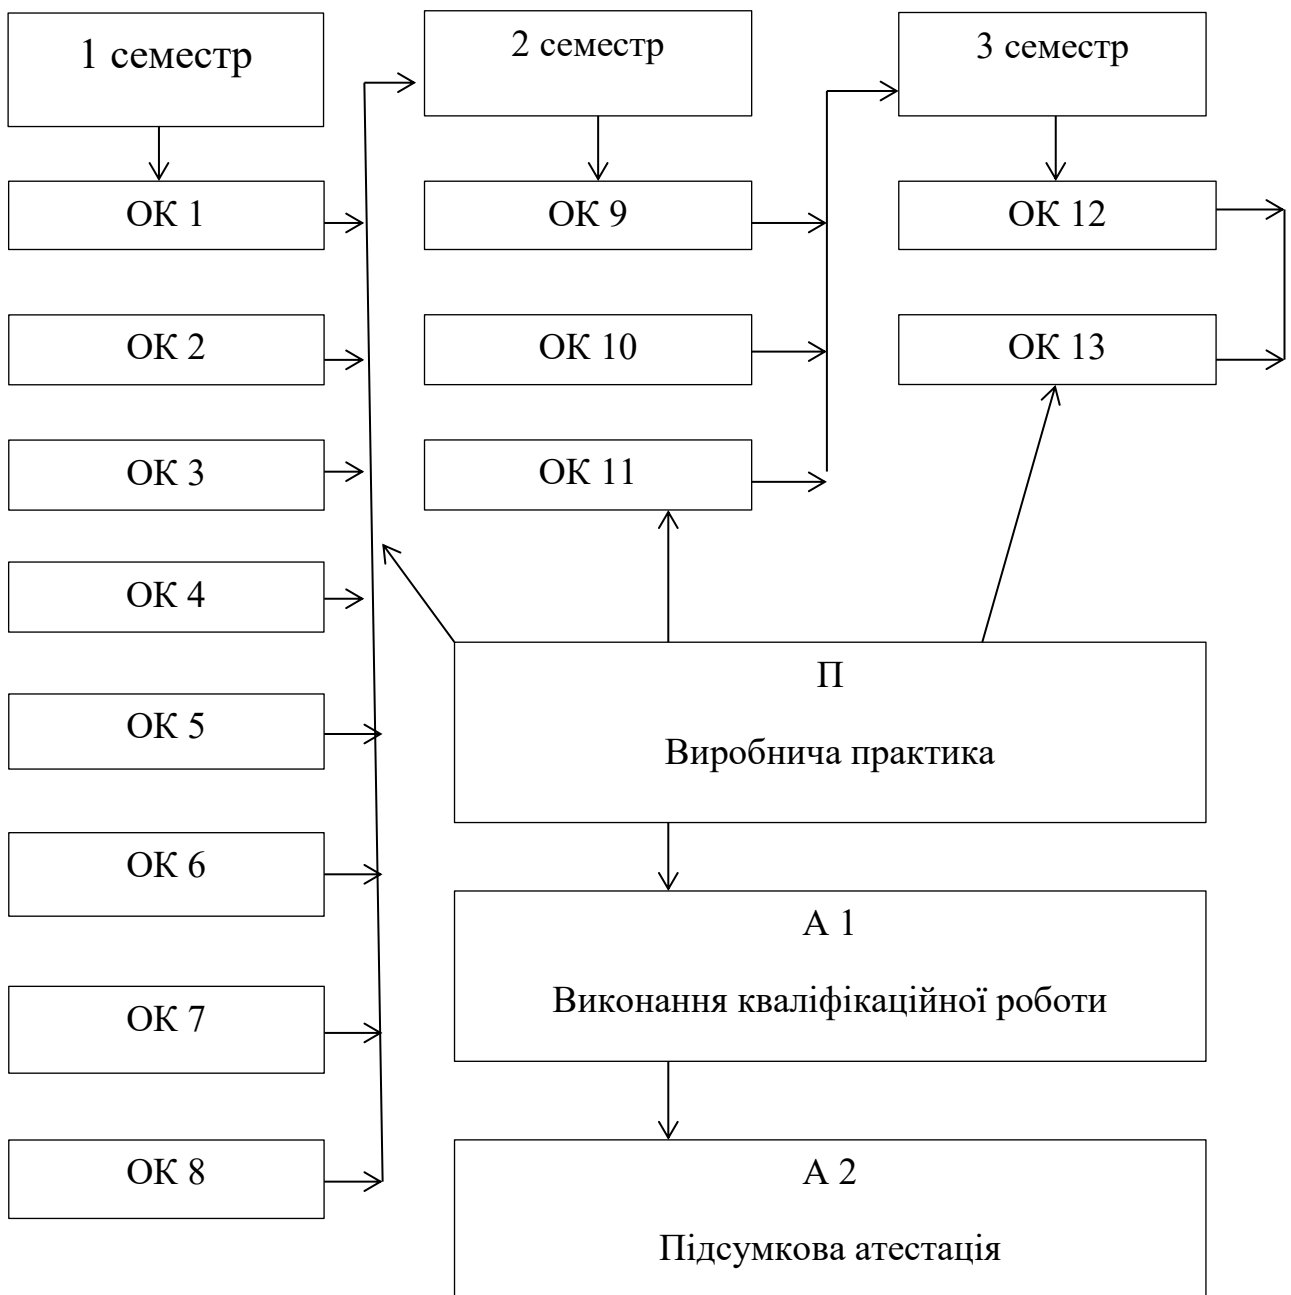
1 семестр

ОК 1

ОК 2

ОК 3

ОК 4

ОК 5

ОК 6

ОК 7

ОК 8

2 семестр

ОК 9

ОК 10

ОК 11

3 семестр

ОК 12

ОК 13

П

Виробнича практика

А 1

Виконання кваліфікаційної роботи

А 2

Підсумкова атестація